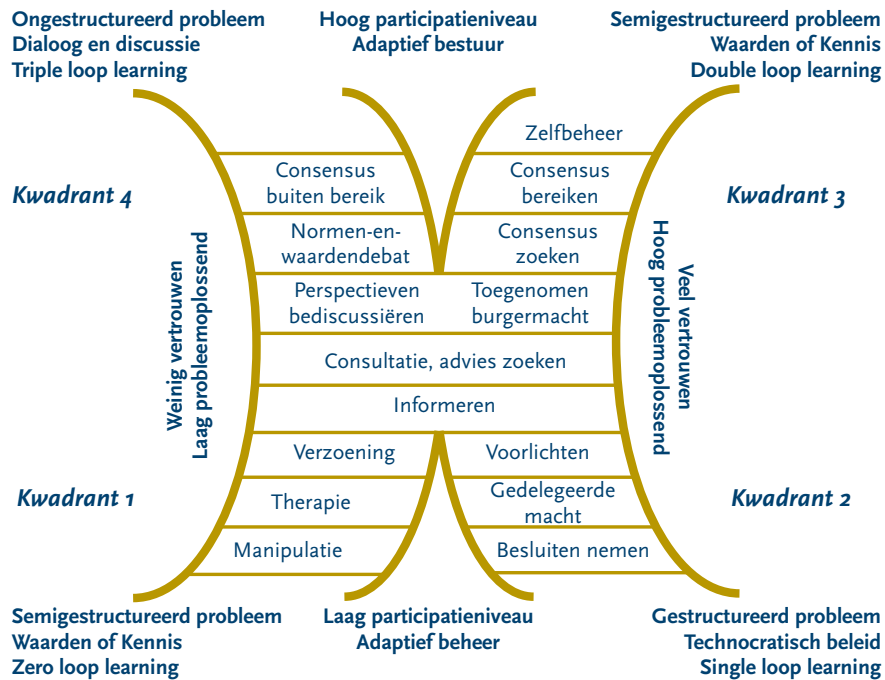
Ongestructureerd probleem
Dialoog en discussie
Triple loop learning

Hoog participatieniveau
Adaptief bestuur

Semigestructureerd probleem
Waarden of Kennis
Double loop learning

Kwadrant 4

Kwadrant 3

Weinig vertrouwen
Laag probleemoplossend

Zelfbeheer

Consensus buiten bereik

Consensus bereiken

Normen-en-waardendebat

Consensus zoeken

Perspectieven bediscussiëren

Toegenomen burgermacht

Consultatie, advies zoeken

Informeren

Verzoening

Voorlichten

Therapie

Gedelegeerde macht

Manipulatie

Besluiten nemen

Veel vertrouwen
Hoog probleemoplossend

Kwadrant 1

Kwadrant 2

Semigestructureerd probleem
Waarden of Kennis
Zero loop learning

Laag participatieniveau
Adaptief beheer

Gestructureerd probleem
Technocratisch beleid
Single loop learning